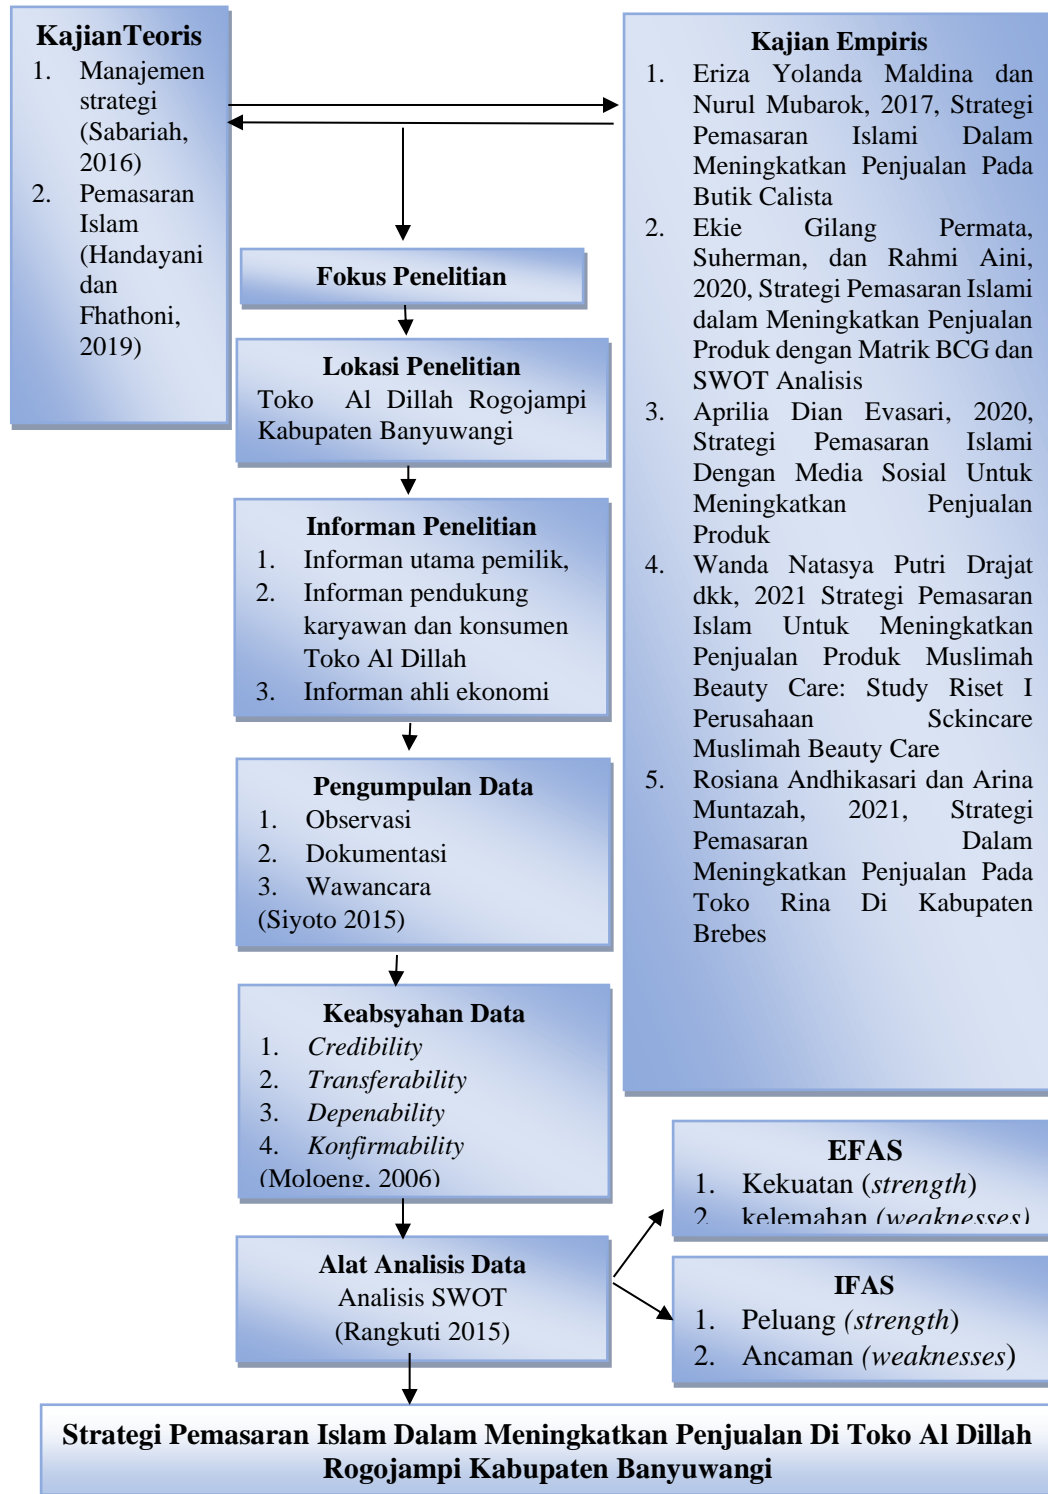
**KajianTeoris**
1. Manajemen strategi (Sabariah, 2016)
2. Pemasaran Islam (Handayani dan Fhathoni, 2019)

**Kajian Empiris**
1. Eriza Yolanda Maldina dan Nurul Mubarok, 2017, Strategi Pemasaran Islami Dalam Meningkatkan Penjualan Pada Butik Calista
2. Ekie Gilang Permata, Suherman, dan Rahmi Aini, 2020, Strategi Pemasaran Islami dalam Meningkatkan Penjualan Produk dengan Matrik BCG dan SWOT Analisis
3. Aprilia Dian Evasari, 2020, Strategi Pemasaran Islami Dengan Media Sosial Untuk Meningkatkan Penjualan Produk
4. Wanda Natasya Putri Drajat dkk, 2021 Strategi Pemasaran Islam Untuk Meningkatkan Penjualan Produk Muslimah Beauty Care: Study Riset I Perusahaan Sckincare Muslimah Beauty Care
5. Rosiana Andhikasari dan Arina Muntazah, 2021, Strategi Pemasaran Dalam Meningkatkan Penjualan Pada Toko Rina Di Kabupaten Brebes

**Fokus Penelitian**

**Lokasi Penelitian**
Toko Al Dillah Rogojampi Kabupaten Banyuwangi

**Informan Penelitian**
1. Informan utama pemilik,
2. Informan pendukung karyawan dan konsumen Toko Al Dillah
3. Informan ahli ekonomi

**Pengumpulan Data**
1. Observasi
2. Dokumentasi
3. Wawancara
(Siyoto 2015)

**Keabsyahan Data**
1. *Credibility*
2. *Transferability*
3. *Depenability*
4. *Konfirmability*
(Moloeng, 2006)

**Alat Analisis Data**
Analisis SWOT
(Rangkuti 2015)

**EFAS**
1. Kekuatan (*strength*)
2. kelemahan *(weaknesses)*

**IFAS**
1. Peluang *(strength)*
2. Ancaman (*weaknesses*)

**Strategi Pemasaran Islam Dalam Meningkatkan Penjualan Di Toko Al Dillah Rogojampi Kabupaten Banyuwangi**